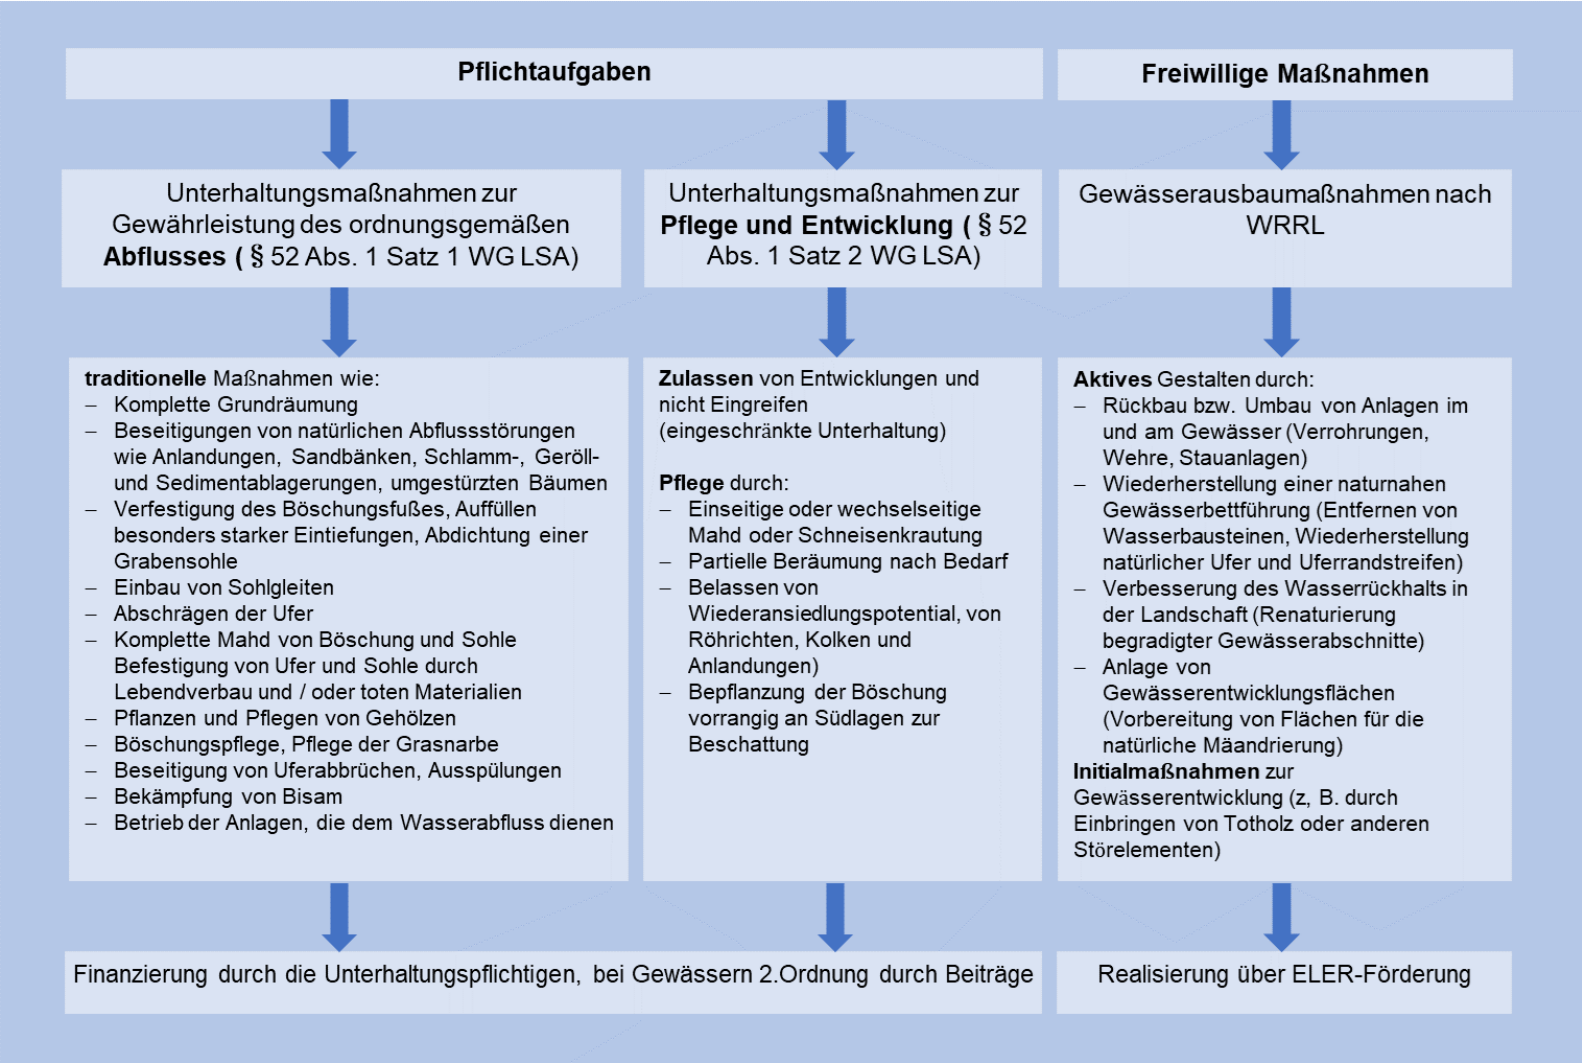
Pflichtaufgaben

Freiwillige Maßnahmen

Unterhaltungsmaßnahmen zur Gewährleistung des ordnungsgemäßen **Abflusses (** § 52 Abs. 1 Satz 1 WG LSA)

Unterhaltungsmaßnahmen zur **Pflege und Entwicklung (** § 52 Abs. 1 Satz 2 WG LSA)

Gewässerausbaumaßnahmen nach WRRL

**traditionelle** Maßnahmen wie:
– Komplette Grundräumung
– Beseitigungen von natürlichen Abflussstörungen wie Anlandungen, Sandbänken, Schlamm-, Geröll- und Sedimentablagerungen, umgestürzten Bäumen
– Verfestigung des Böschungsfußes, Auffüllen besonders starker Eintiefungen, Abdichtung einer Grabensohle
– Einbau von Sohlgleiten
– Abschrägen der Ufer
– Komplette Mahd von Böschung und Sohle Befestigung von Ufer und Sohle durch Lebendverbau und / oder toten Materialien
– Pflanzen und Pflegen von Gehölzen
– Böschungspflege, Pflege der Grasnarbe
– Beseitigung von Uferabbrüchen, Ausspülungen
– Bekämpfung von Bisam
– Betrieb der Anlagen, die dem Wasserabfluss dienen

**Zulassen** von Entwicklungen und nicht Eingreifen (eingeschränkte Unterhaltung)

**Pflege** durch:
– Einseitige oder wechselseitige Mahd oder Schneisenkrautung
– Partielle Beräumung nach Bedarf
– Belassen von Wiederansiedlungspotential, von Röhrichten, Kolken und Anlandungen)
– Bepflanzung der Böschung vorrangig an Südlagen zur Beschattung

**Aktives** Gestalten durch:
– Rückbau bzw. Umbau von Anlagen im und am Gewässer (Verrohrungen, Wehre, Stauanlagen)
– Wiederherstellung einer naturnahen Gewässerbettführung (Entfernen von Wasserbausteinen, Wiederherstellung natürlicher Ufer und Uferrandstreifen)
– Verbesserung des Wasserrückhalts in der Landschaft (Renaturierung begradigter Gewässerabschnitte)
– Anlage von Gewässerentwicklungsflächen (Vorbereitung von Flächen für die natürliche Mäandrierung)
**Initialmaßnahmen** zur Gewässerentwicklung (z, B. durch Einbringen von Totholz oder anderen Störelementen)

Finanzierung durch die Unterhaltungspflichtigen, bei Gewässern 2.Ordnung durch Beiträge

Realisierung über ELER-Förderung